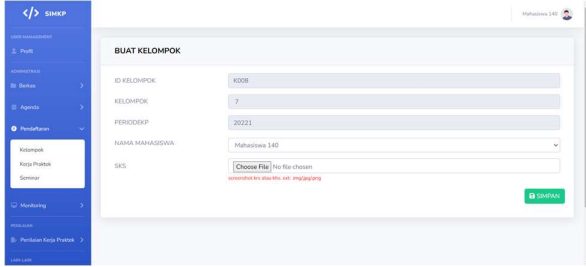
SIMKP

USER MANAGEMENT
Profil
ADMINISTRASI
Berkas
Agenda
Pendaftaran
Kelompok
Kerja Praktek
Seminar
Monitoring
PENILAIAN
Penilaian Kerja Praktek
LAIN-LAIN

Mahasiswa 140

BUAT KELOMPOK

| ID KELOMPOK | K008 |
|---|---|
| KELOMPOK | 7 |
| PERIODEKP | 20221 |
| NAMA MAHASISWA | Mahasiswa 140 |
| SKS | Choose File No file chosen |

screenshot krs atau khs. ext: .img/jpg/png

SIMPAN